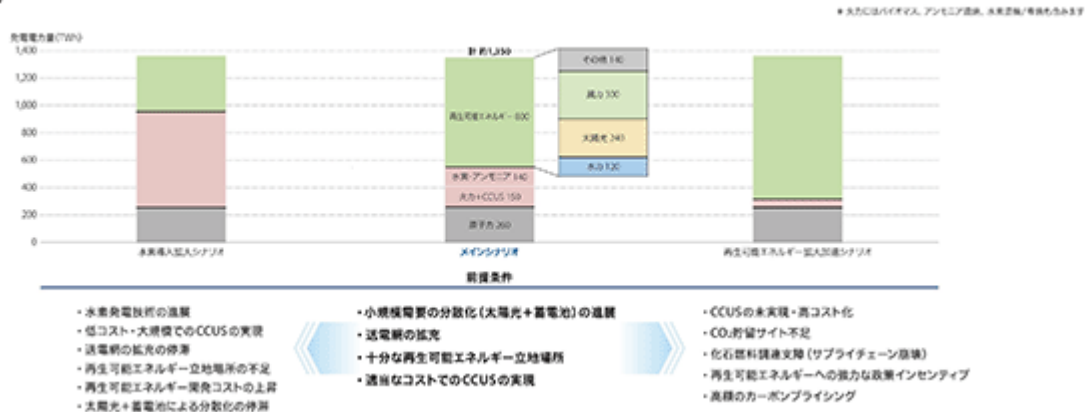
＊火力にはバイオマス、アンモニア混焼、水素混焼/専焼も含みます

発電電力量(TWh)

1,400
1,200
1,000
800
600
400
200
0

水素導入拡大シナリオ

計 約1,350

再生可能エネルギー 800
水素・アンモニア 140
火力＋CCUS 150
原子力 260

その他 140
風力 300
太陽光 240
水力 120

メインシナリオ

再生可能エネルギー拡大加速シナリオ

前提条件

・水素発電技術の進展
・低コスト・大規模でのCCUSの実現
・送電網の拡充の停滞
・再生可能エネルギー立地場所の不足
・再生可能エネルギー開発コストの上昇
・太陽光＋蓄電池による分散化の停滞

・小規模需要の分散化（太陽光＋蓄電池）の進展
・送電網の拡充
・十分な再生可能エネルギー立地場所
・適当なコストでのCCUSの実現

・CCUSの未実現・高コスト化
・$CO_2$貯留サイト不足
・化石燃料調達支障（サプライチェーン崩壊）
・再生可能エネルギーへの強力な政策インセンティブ
・高額のカーボンプライシング